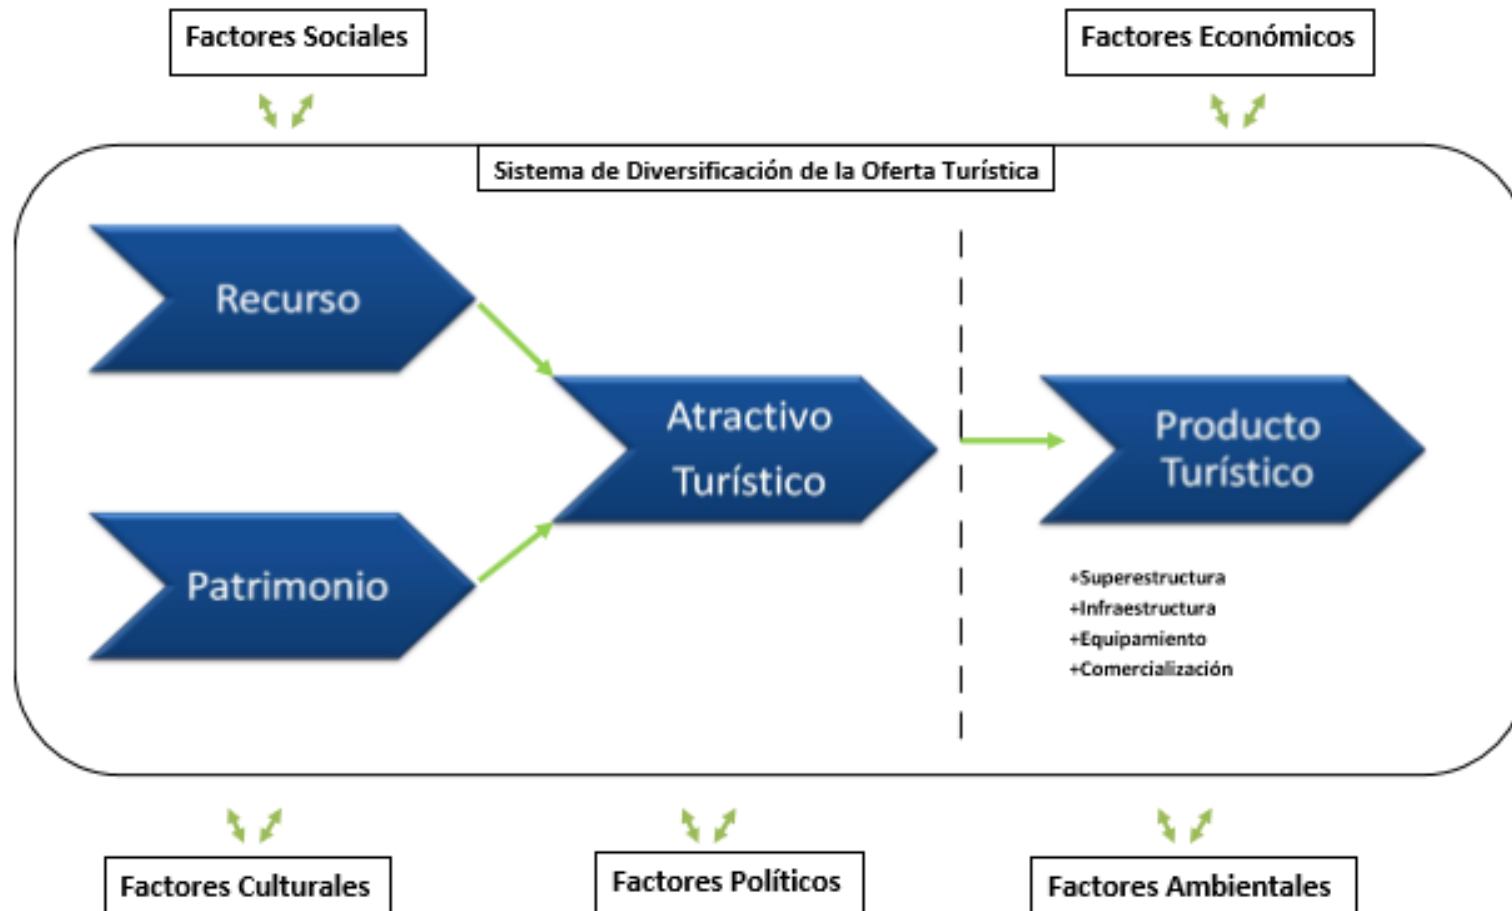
Factores Sociales

Factores Económicos

Sistema de Diversificación de la Oferta Turística

Recurso

Patrimonio

Atractivo Turístico

Producto Turístico

+Superestructura
+Infraestructura
+Equipamiento
+Comercialización

Factores Culturales

Factores Políticos

Factores Ambientales